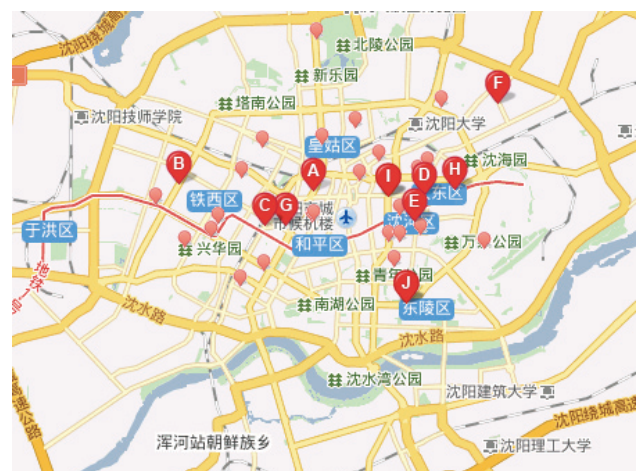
沈阳绕城高速
北陵公园
新乐园
塔南公园
沈阳技师学院
沈阳大学
F
皇姑区
B
A
I
D
H
沈海园
铁西区
C
G
沈阳市城市候机楼
E
东区
于洪区
沈河区
兴华园
和平区
万泉公园
地铁1号线
青年公园
J
南湖公园
东陵区
沈水路
沈水路
沈水湾公园
沈阳建筑大学
沈阳绕城高速
京哈高速公路
浑河站朝鲜族乡
沈阳理工大学